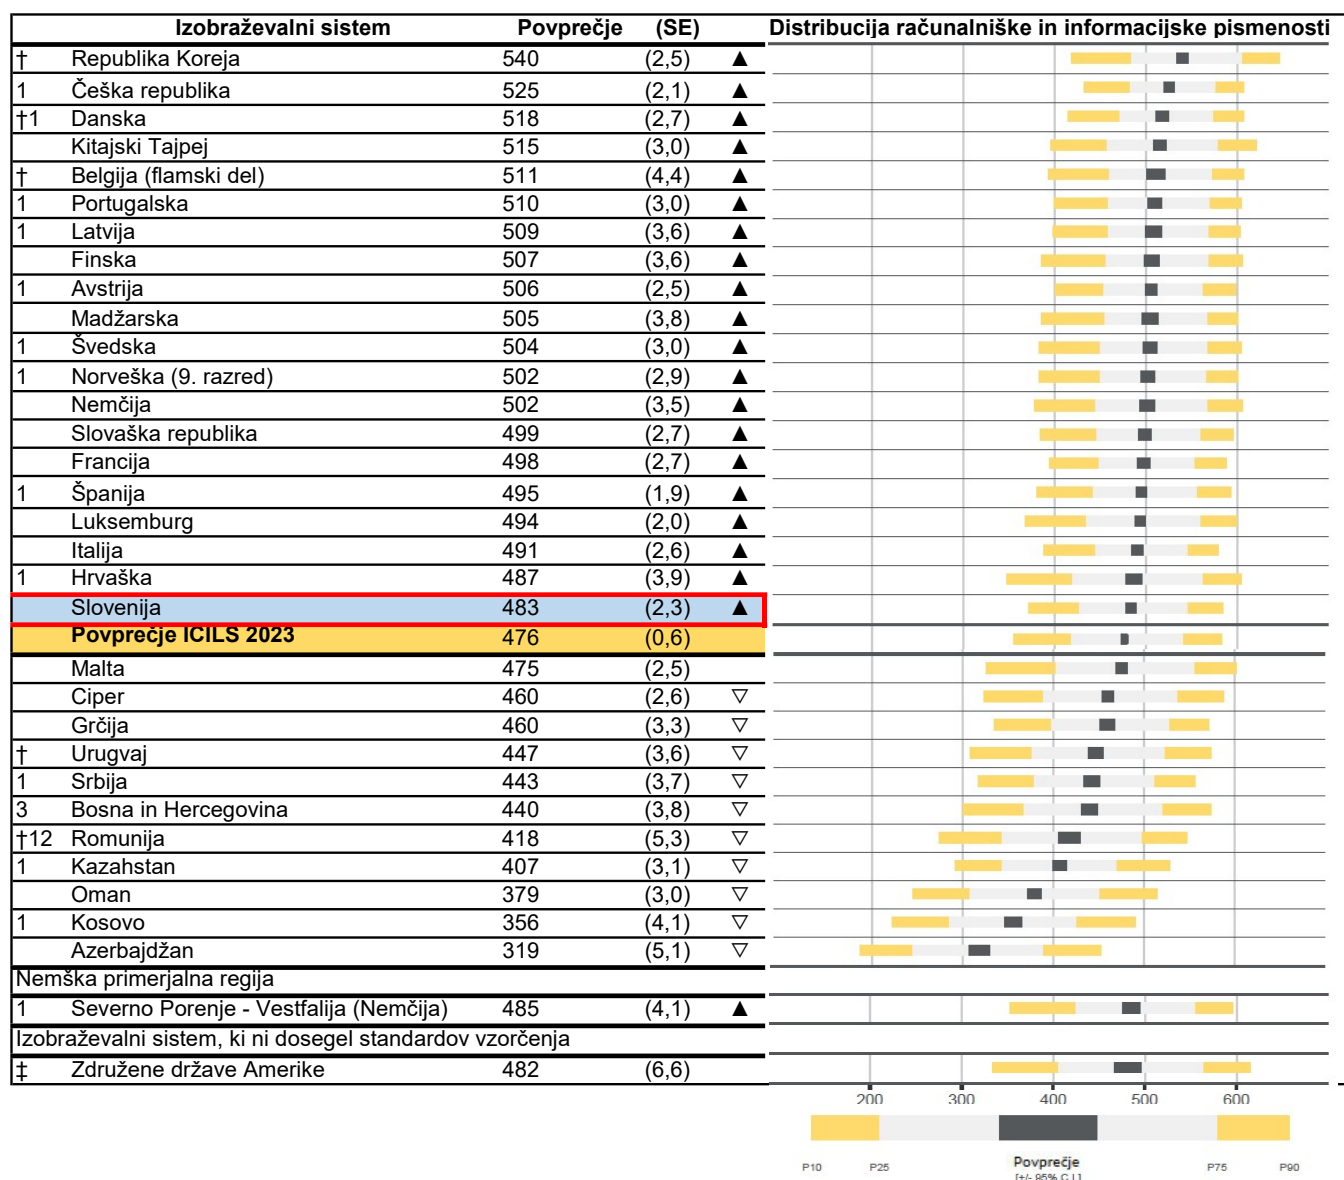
| | Izobraževalni sistem | Povprečje | (SE) | |
|---|---|---|---|---|
| † | Republika Koreja | 540 | (2,5) | ▲ |
| 1 | Češka republika | 525 | (2,1) | ▲ |
| †1 | Danska | 518 | (2,7) | ▲ |
| | Kitajski Tajpej | 515 | (3,0) | ▲ |
| † | Belgija (flamski del) | 511 | (4,4) | ▲ |
| 1 | Portugalska | 510 | (3,0) | ▲ |
| 1 | Latvija | 509 | (3,6) | ▲ |
| | Finska | 507 | (3,6) | ▲ |
| 1 | Avstrija | 506 | (2,5) | ▲ |
| | Madžarska | 505 | (3,8) | ▲ |
| 1 | Švedska | 504 | (3,0) | ▲ |
| 1 | Norveška (9. razred) | 502 | (2,9) | ▲ |
| | Nemčija | 502 | (3,5) | ▲ |
| | Slovaška republika | 499 | (2,7) | ▲ |
| | Francija | 498 | (2,7) | ▲ |
| 1 | Španija | 495 | (1,9) | ▲ |
| | Luksemburg | 494 | (2,0) | ▲ |
| | Italija | 491 | (2,6) | ▲ |
| 1 | Hrvaška | 487 | (3,9) | ▲ |
| | Slovenija | 483 | (2,3) | ▲ |
| | Povprečje ICILS 2023 | 476 | (0,6) | |
| | Malta | 475 | (2,5) | |
| | Ciper | 460 | (2,6) | ▽ |
| | Grčija | 460 | (3,3) | ▽ |
| † | Urugvaj | 447 | (3,6) | ▽ |
| 1 | Srbija | 443 | (3,7) | ▽ |
| 3 | Bosna in Hercegovina | 440 | (3,8) | ▽ |
| †12 | Romunija | 418 | (5,3) | ▽ |
| 1 | Kazahstan | 407 | (3,1) | ▽ |
| | Oman | 379 | (3,0) | ▽ |
| 1 | Kosovo | 356 | (4,1) | ▽ |
| | Azerbajdžan | 319 | (5,1) | ▽ |
| | Nemška primerjalna regija | | | |
| 1 | Severno Porenje - Vestfalija (Nemčija) | 485 | (4,1) | ▲ |
| | Izobraževalni sistem, ki ni dosegel standardov vzorčenja | | | |
| ‡ | Združene države Amerike | 482 | (6,6) | |

Distribucija računalniške in informacijske pismenosti

200 300 400 500 600

P10 P25 Povprečje [+/- 95% C.I.] P75 P90